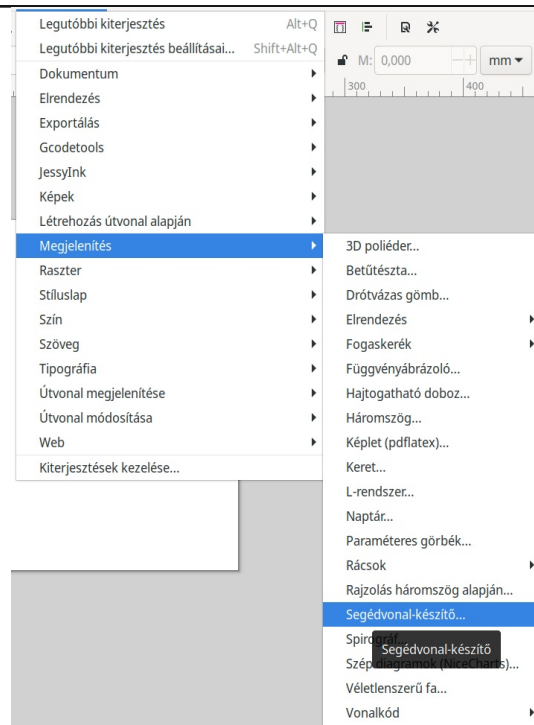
Legutóbbi kiterjesztés Alt+Q
Legutóbbi kiterjesztés beállításai... Shift+Alt+Q
Dokumentum
Elrendezés
Exportálás
Gcodetools
JessyInk
Képek
Létrehozás útvonal alapján
Megjelenítés
Raszter
Stíluslap
Szín
Szöveg
Tipográfia
Útvonal megjelenítése
Útvonal módosítása
Web
Kiterjesztések kezelése...

M: 0,000
mm
300
400

3D poliéder...
Betűtészta...
Drótvázas gömb...
Elrendezés
Fogaskerék
Függvényábrázoló...
Hajtogatható doboz...
Háromszög...
Képlet (pdflatex)...
Keret...
L-rendszer...
Naptár...
Paraméteres görbék...
Rácsok
Rajzolás háromszög alapján...
Segédvonal-készítő...
Spirográf...
Segédvonal-készítő
Szép diagramok (NiceCharts)...
Véletlenszerű fa...
Vonalkód